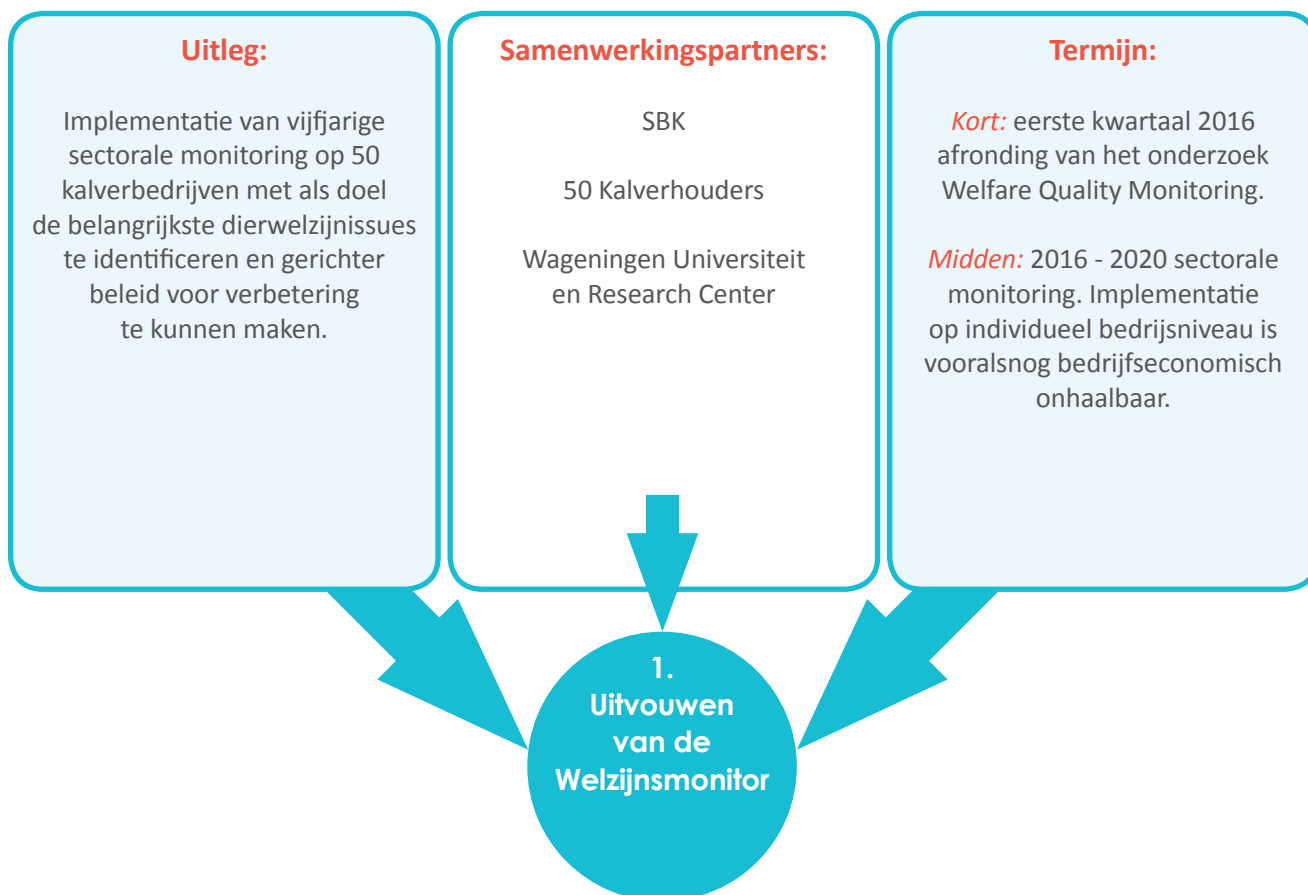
Uitleg:

Implementatie van vijfjarige sectorale monitoring op 50 kalverbedrijven met als doel de belangrijkste dierwelzijnissues te identificeren en gerichter beleid voor verbetering te kunnen maken.

Samenwerkingspartners:

SBK

50 Kalverhouders

Wageningen Universiteit en Research Center

Termijn:

Kort: eerste kwartaal 2016 afronding van het onderzoek Welfare Quality Monitoring.

Midden: 2016 - 2020 sectorale monitoring. Implementatie op individueel bedrijsniveau is vooralsnog bedrijfseconomisch onhaalbaar.

1.
Uitvouwen van de Welzijnsmonitor